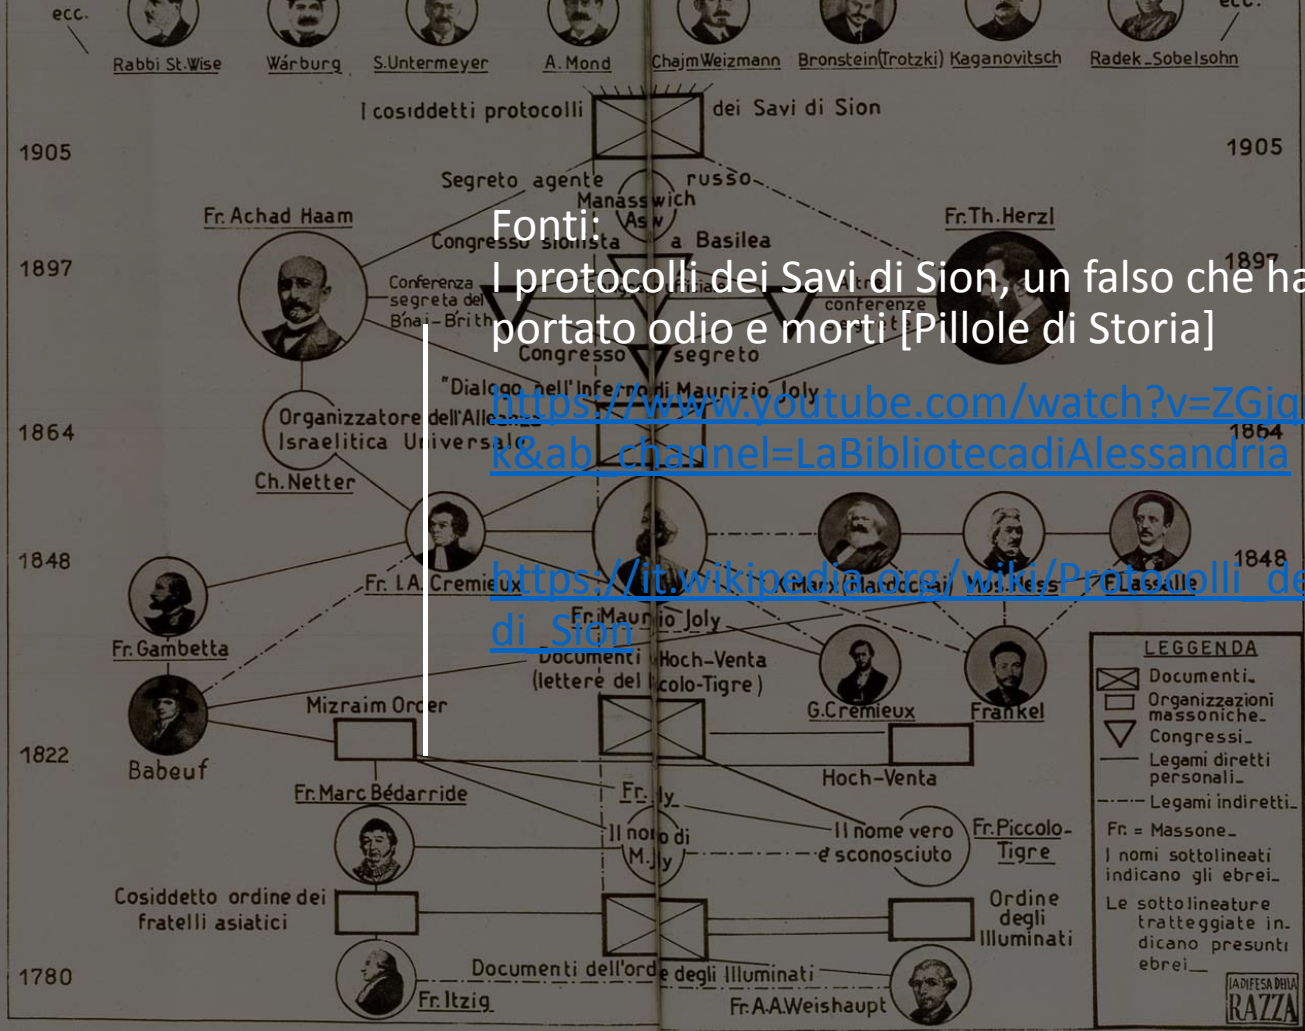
Fonti:
I protocolli dei Savi di Sion, un falso che ha portato odio e morti [Pillole di Storia]

https://www.youtube.com/watch?v=ZGjq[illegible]k&ab_channel=LaBibliotecadiAlessandria

https://it.wikipedia.org/wiki/Protocolli_dei_Savi_di_Sion

ecc. Rabbi St.Wise Wárburg S.Untermeyer A.Mond Chajm Weizmann Bronstein(Trotzki) Kaganovitsch Radek_Sobelsohn ecc.

I cosiddetti protocolli dei Savi di Sion

1905 1905

Segreto agente russo Manasswich Asw

Fr. Achad Haam Fr.Th.Herzl

Congresso sionista a Basilea

1897 1897

Conferenza segreta del Bnai-Brith conferenza

Congresso segreto

"Dialogo nell'Inferno" di Maurizio Joly

Organizzatore dell'Alleanza Israelitica Universale

1864 1864

Ch.Netter

1848 1848

Fr. I.A. Cremieux Marx Mardocai Moses Hess F.Lassalle

Fr.Gambetta Fr.Maurizio Joly

Documenti Hoch-Venta (lettere del Piccolo-Tigre)

Babeuf Mizraim Order G.Cremieux Frankel

1822 Hoch-Venta

Fr.Marc Bédarride Fr. Jly

Il nome di M.Jly Il nome vero è sconosciuto Fr.Piccolo-Tigre

Cosiddetto ordine dei fratelli asiatici Ordine degli Illuminati

1780 Documenti dell'ordine degli Illuminati

Fr.Itzig Fr.A.A.Weishaupt

LEGGENDA
Documenti_
Organizzazioni massoniche_
Congressi_
Legami diretti personali_
Legami indiretti_
Fr. = Massone_
I nomi sottolineati indicano gli ebrei_
Le sottolineature tratteggiate indicano presunti ebrei__

LA DIFESA DELLA RAZZA